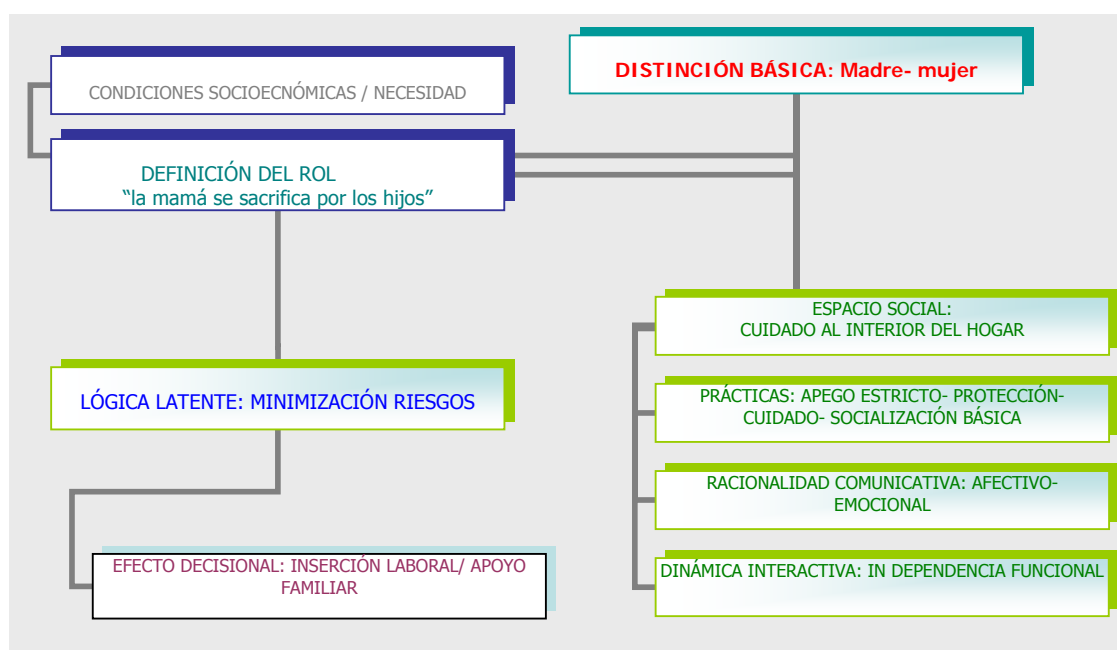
CONDICIONES SOCIOECNÓMICAS / NECESIDAD

DISTINCIÓN BÁSICA: Madre- mujer

DEFINICIÓN DEL ROL
"la mamá se sacrifica por los hijos"

ESPACIO SOCIAL:
CUIDADO AL INTERIOR DEL HOGAR

LÓGICA LATENTE: MINIMIZACIÓN RIESGOS

PRÁCTICAS: APEGO ESTRICTO- PROTECCIÓN-
CUIDADO- SOCIALIZACIÓN BÁSICA

RACIONALIDAD COMUNICATIVA: AFECTIVO-EMOCIONAL

EFECTO DECISIONAL: INSERCIÓN LABORAL/ APOYO FAMILIAR

DINÁMICA INTERACTIVA: IN DEPENDENCIA FUNCIONAL